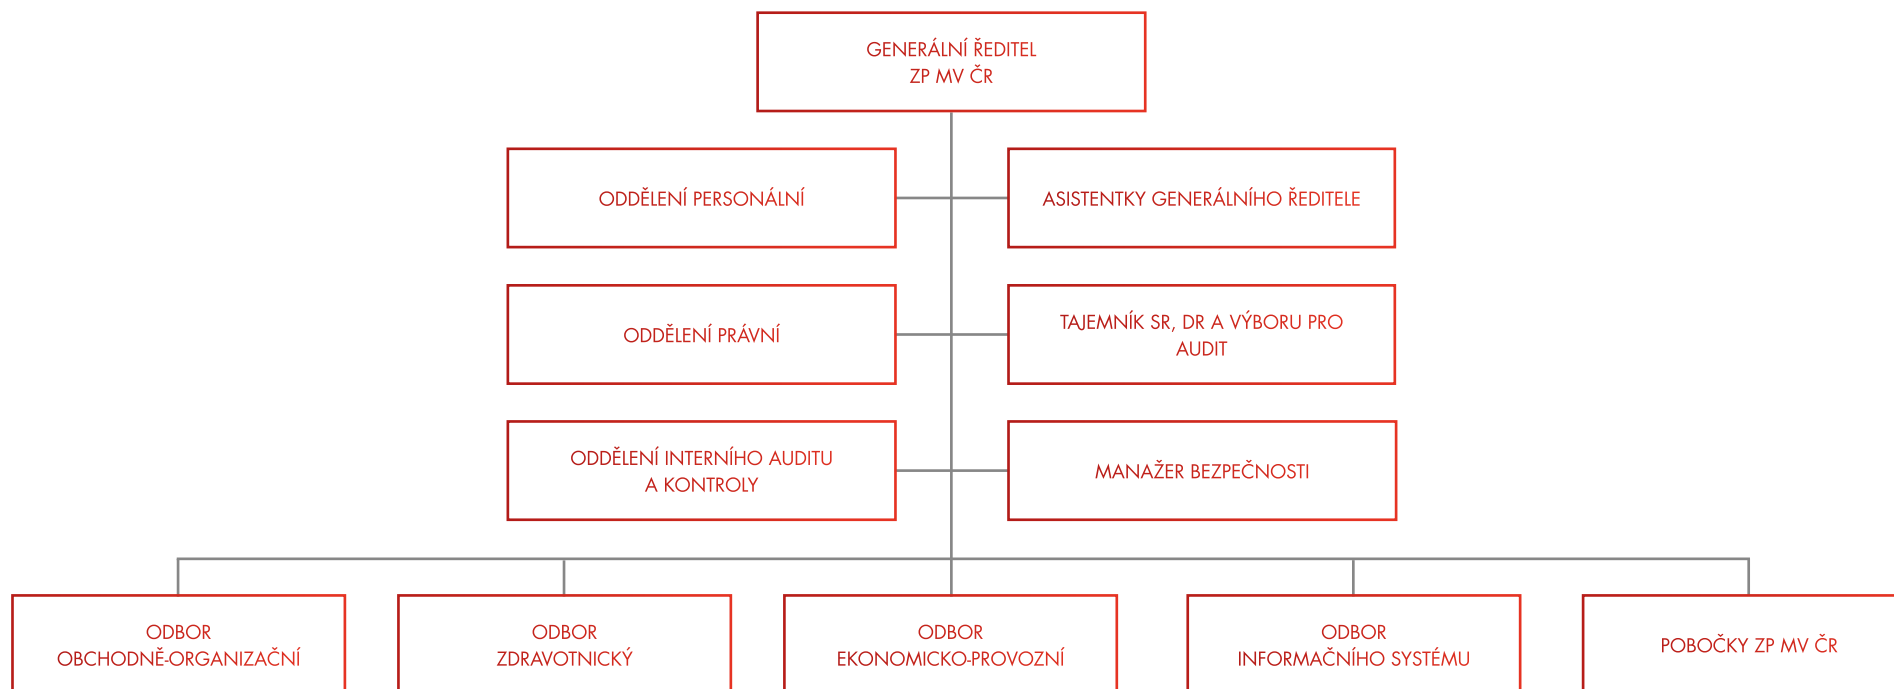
GENERÁLNÍ ŘEDITEL
ZP MV ČR

ODDĚLENÍ PERSONÁLNÍ

ASISTENTKY GENERÁLNÍHO ŘEDITELE

ODDĚLENÍ PRÁVNÍ

TAJEMNÍK SR, DR A VÝBORU PRO AUDIT

ODDĚLENÍ INTERNÍHO AUDITU A KONTROLY

MANAŽER BEZPEČNOSTI

ODBOR OBCHODNĚ-ORGANIZAČNÍ

ODBOR ZDRAVOTNICKÝ

ODBOR EKONOMICKO-PROVOZNÍ

ODBOR INFORMAČNÍHO SYSTÉMU

POBOČKY ZP MV ČR